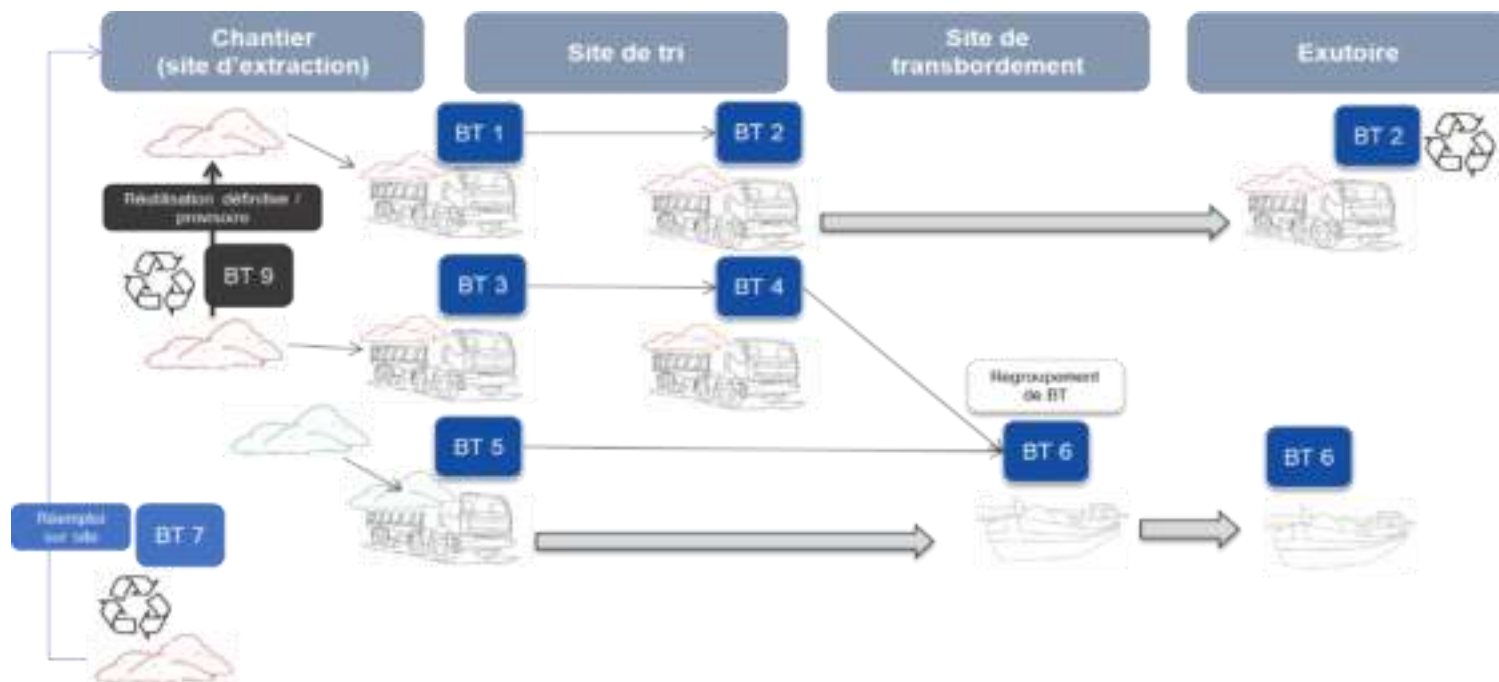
Chantier (site d'extraction)

Site de tri

Site de transbordement

Exutoire

BT 1

BT 2

BT 2

Réutilisation définitive / provisoire

BT 9

BT 3

BT 4

Regroupement de BT

BT 5

BT 6

BT 6

Réemploi sur site

BT 7